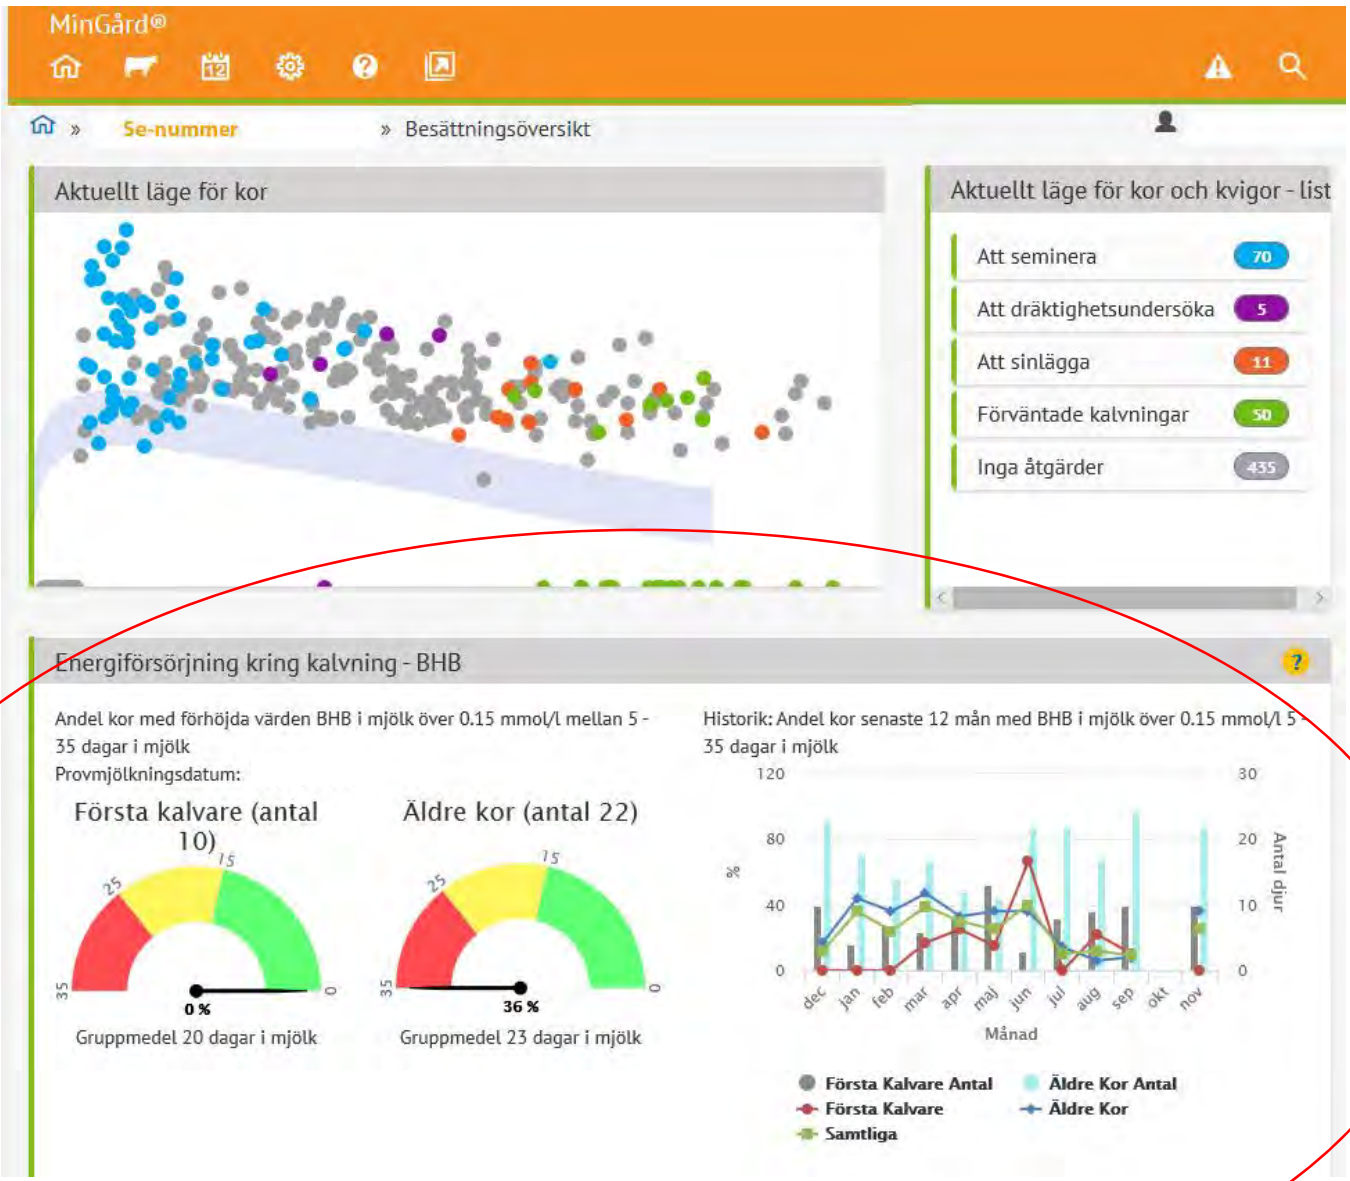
MinGård®

Se-nummer » Besättningsöversikt

Aktuellt läge för kor

Aktuellt läge för kor och kvigor - list

Att seminera 70

Att dräktighetsundersöka 5

Att sinlägga 11

Förväntade kalvningar 50

Inga åtgärder 435

Energiförsörjning kring kalvning - BHB

?

Andel kor med förhöjda värden BHB i mjölk över 0.15 mmol/l mellan 5 - 35 dagar i mjölk

Provmjölkningsdatum:

Första kalvare (antal 10)

25 15 35 0

0 %

Gruppmedel 20 dagar i mjölk

Äldre kor (antal 22)

25 15 35 0

36 %

Gruppmedel 23 dagar i mjölk

Historik: Andel kor senaste 12 mån med BHB i mjölk över 0.15 mmol/l 5 - 35 dagar i mjölk

120 80 40 0

%

30 20 10 0

Antal djur

dec jan feb mar apr maj jun jul aug sep okt nov

Månad

Första Kalvare Antal
Äldre Kor Antal
Första Kalvare
Äldre Kor
Samtliga